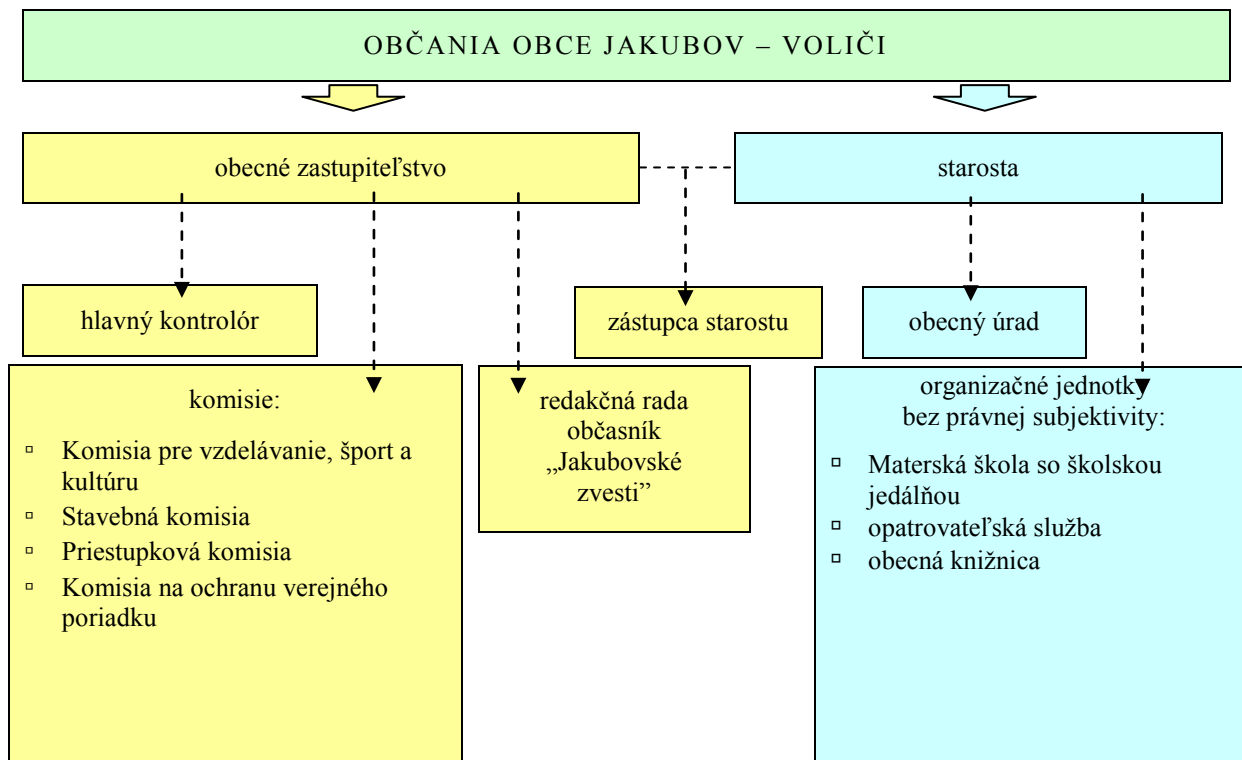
OBČANIA OBCE JAKUBOV – VOLIČI

obecné zastupiteľstvo

starosta

hlavný kontrolór

zástupca starostu

obecný úrad

komisie:

- Komisia pre vzdelávanie, šport a kultúru
- Stavebná komisia
- Priestupková komisia
- Komisia na ochranu verejného poriadku

redakčná rada občasník „Jakubovské zvesti"

organizačné jednotky bez právnej subjektivity:

- Materská škola so školskou jedálňou
- opatrovateľská služba
- obecná knižnica